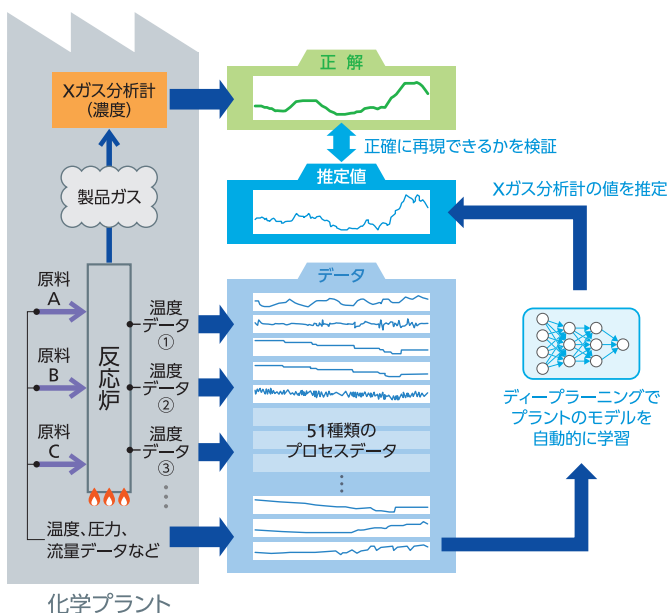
Xガス分析計
(濃度)

製品ガス

原料
A

原料
B

原料
C

反応炉

温度
データ
①

温度
データ
②

温度
データ
③

温度、圧力、
流量データなど

化学プラント

正解

正確に再現できるかを検証

推定値

Xガス分析計の値を推定

データ

51種類の
プロセスデータ

ディープラーニングで
プラントのモデルを
自動的に学習